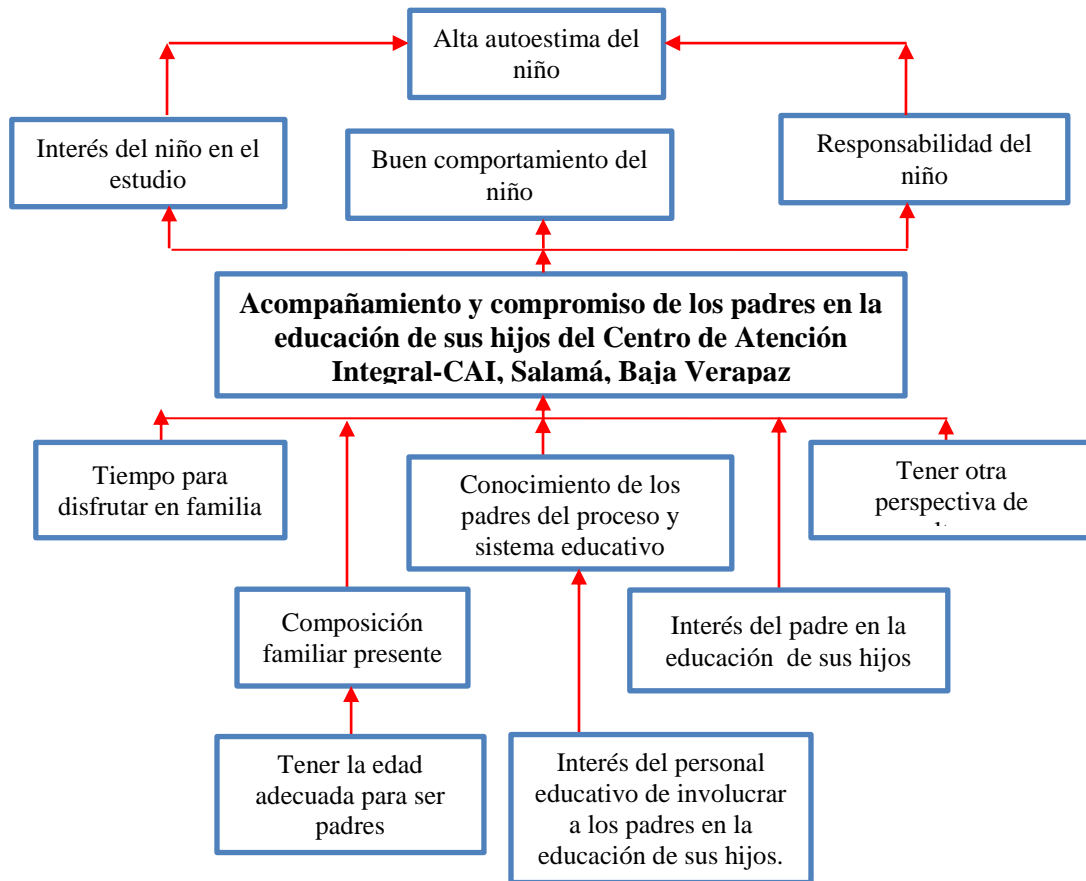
Alta autoestima del niño

Interés del niño en el estudio

Buen comportamiento del niño

Responsabilidad del niño

**Acompañamiento y compromiso de los padres en la educación de sus hijos del Centro de Atención Integral-CAI, Salamá, Baja Verapaz**

Tiempo para disfrutar en familia

Conocimiento de los padres del proceso y sistema educativo

Tener otra perspectiva de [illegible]

Composición familiar presente

Interés del padre en la educación de sus hijos

Tener la edad adecuada para ser padres

Interés del personal educativo de involucrar a los padres en la educación de sus hijos.